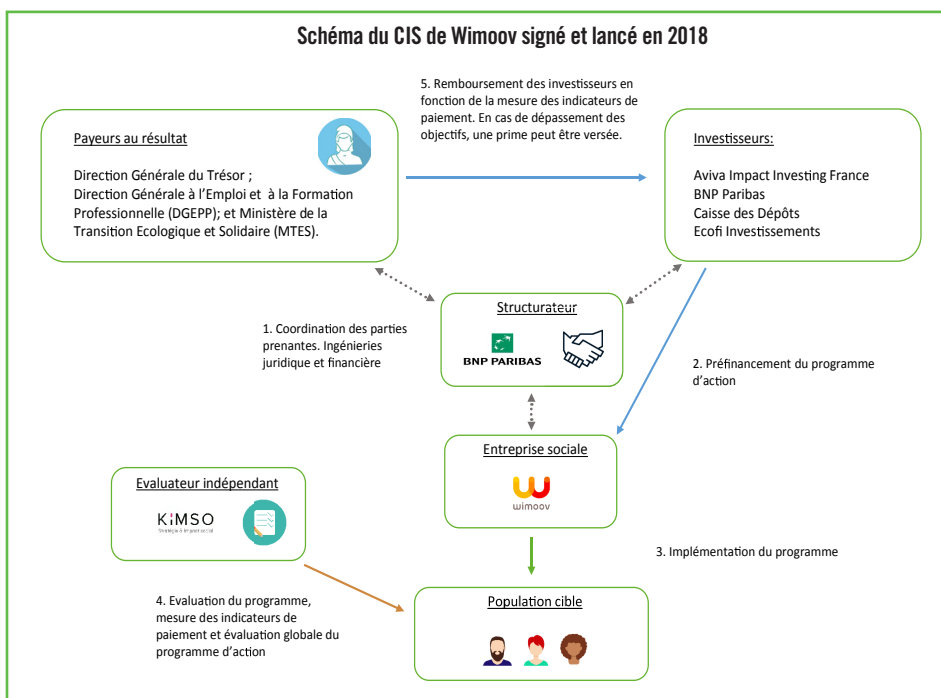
Schéma du CIS de Wimoov signé et lancé en 2018

5. Remboursement des investisseurs en fonction de la mesure des indicateurs de paiement. En cas de dépassement des objectifs, une prime peut être versée.

Payeurs au résultat

Direction Générale du Trésor ;
Direction Générale à l'Emploi et à la Formation Professionnelle (DGEPP); et Ministère de la Transition Ecologique et Solidaire (MTES).

Investisseurs:

Aviva Impact Investing France
BNP Paribas
Caisse des Dépôts
Ecofi Investissements

Structurateur

BNP PARIBAS

1. Coordination des parties prenantes. Ingénieries juridique et financière

2. Préfinancement du programme d'action

Entreprise sociale

wimoov

Evaluateur indépendant

KIMSO
Stratégie & impact social

3. Implémentation du programme

4. Evaluation du programme, mesure des indicateurs de paiement et évaluation globale du programme d'action

Population cible